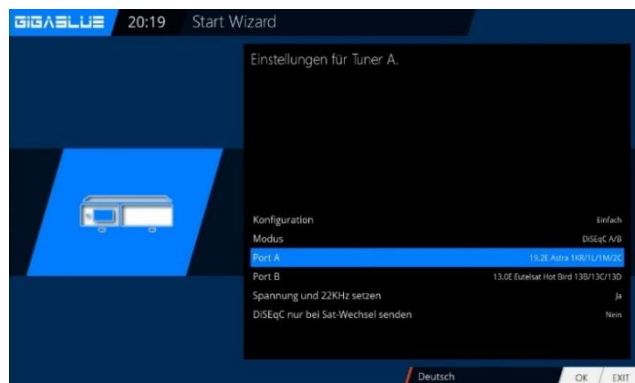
GIGABLUE 20:19 Start Wizard

Einstellungen für Tuner A.

| | |
|---|---|
| Konfiguration | Einfach |
| Modus | DiSEqC A/B |
| Port A | 19.2E Astra 1KR/1L/1M/2C |
| Port B | 13.0E Eutelsat Hot Bird 13B/13C/13D |
| Spannung und 22KHz setzen | Ja |
| DiSEqC nur bei Sat-Wechsel senden | Nein |

Deutsch

OK / EXIT